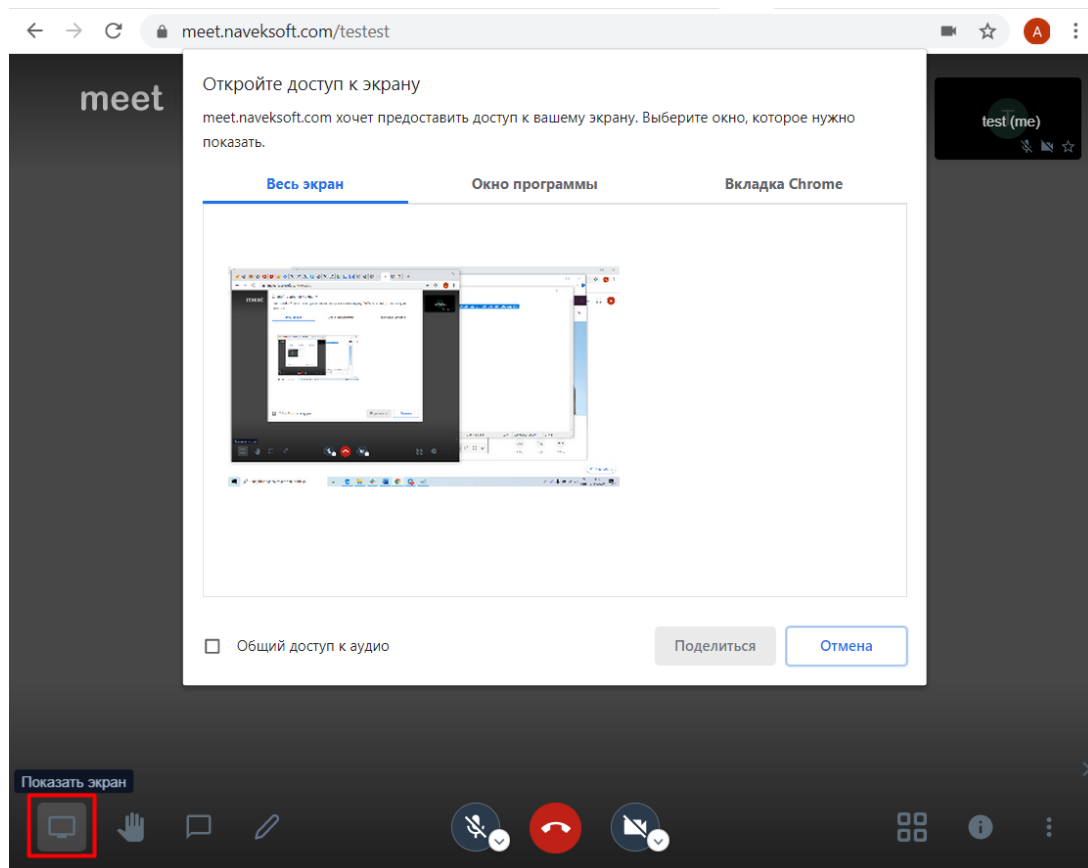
meet.naveksoft.com/testest

A

meet

Откройте доступ к экрану

meet.naveksoft.com хочет предоставить доступ к вашему экрану. Выберите окно, которое нужно показать.

Весь экран

Окно программы

Вкладка Chrome

Общий доступ к аудио

Поделиться

Отмена

test (me)

Показать экран